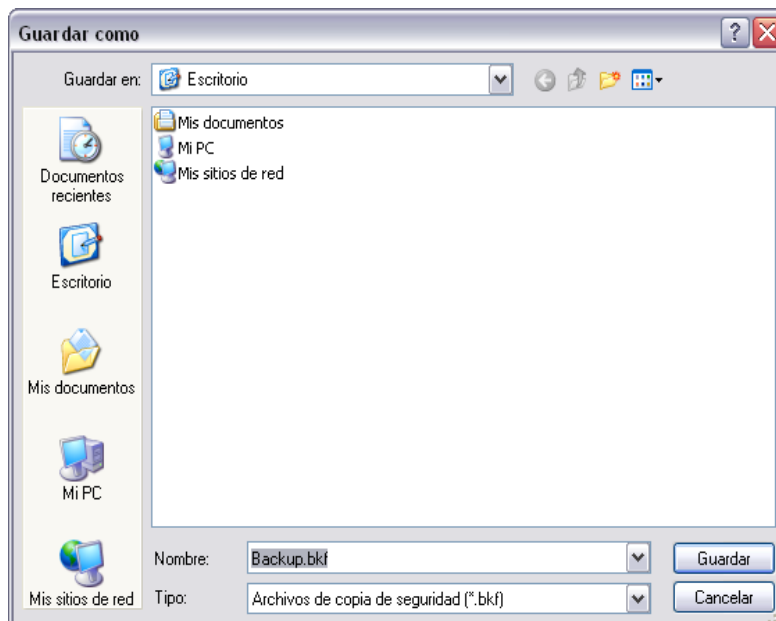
Guardar como

?

Guardar en: Escritorio

Mis documentos
Mi PC
Mis sitios de red

Documentos recientes

Escritorio

Mis documentos

Mi PC

Mis sitios de red

Nombre: Backup.bkf

Tipo: Archivos de copia de seguridad (*.bkf)

Guardar

Cancelar